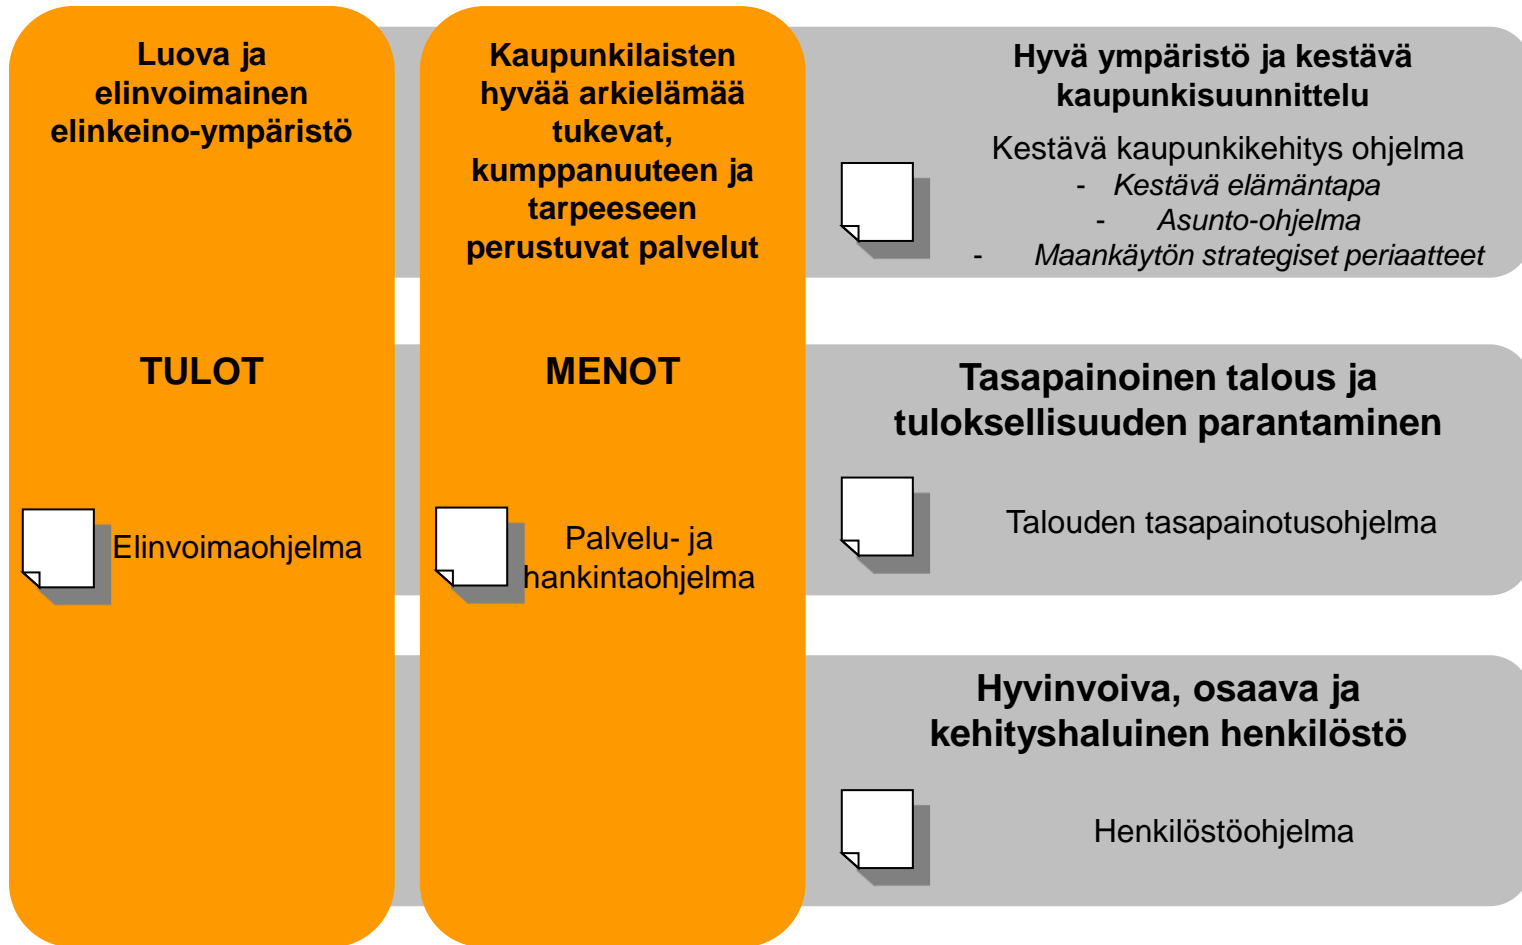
Luova ja elinvoimainen elinkeino-ympäristö

TULOT

Elinvoimaohjelma

Kaupunkilaisten hyvää arkielämää tukevat, kumppanuuteen ja tarpeeseen perustuvat palvelut

MENOT

Palvelu- ja hankintaohjelma

Hyvä ympäristö ja kestävä kaupunkisuunnittelu

Kestävä kaupunkikehitys ohjelma
- Kestävä elämäntapa
- Asunto-ohjelma
- Maankäytön strategiset periaatteet

Tasapainoinen talous ja tuloksellisuuden parantaminen

Talouden tasapainotusohjelma

Hyvinvoiva, osaava ja kehityshaluinen henkilöstö

Henkilöstöohjelma